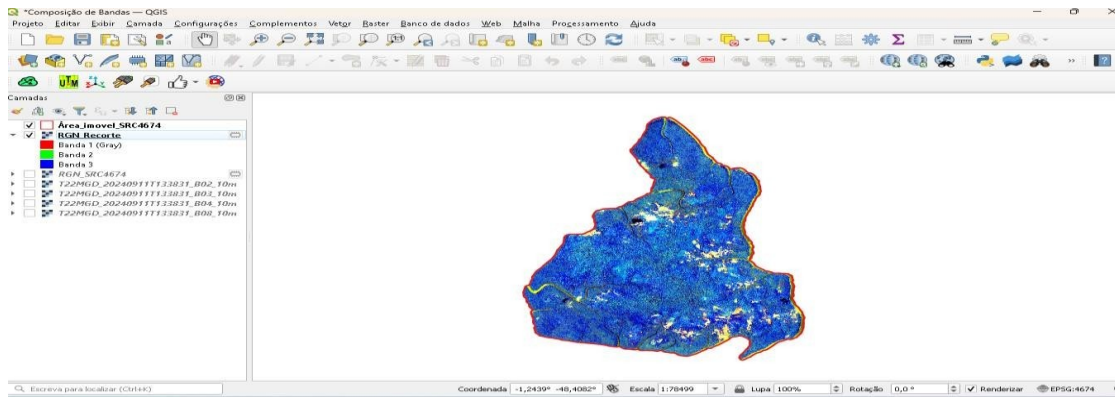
*Composição de Bandas — QGIS

Projeto Editar Exibir Camada Configurações Complementos Vetor Raster Banco de dados Web Malha Processamento Ajuda

Camadas

Área_imovel_SRC4674
RGN_Recorte
Banda 1 (Gray)
Banda 2
Banda 3
RGN_SRC4674
T22MGD_20240911T133831_B02_10m
T22MGD_20240911T133831_B03_10m
T22MGD_20240911T133831_B04_10m
T22MGD_20240911T133831_B08_10m

Escreva para localizar (Ctrl+K)

Coordenada -1,2439° -48,4082° Escala 1:78499 Lupa 100% Rotação 0,0 ° Renderizar EPSG:4674